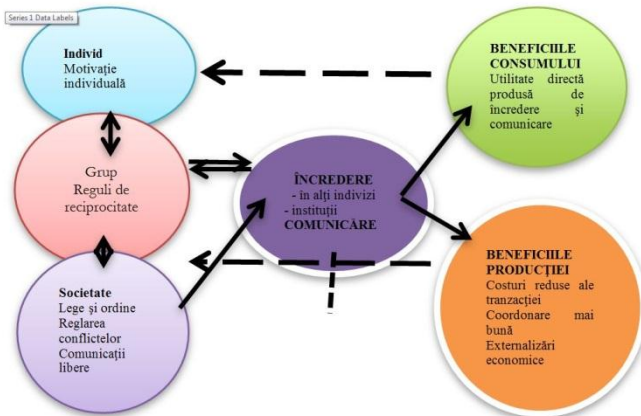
Series 1 Data Labels

Individ
Motivație individuală

Grup
Reguli de reciprocitate

Societate
Lege și ordine
Reglarea conflictelor
Comunicații libere

ÎNCREDERE
- în alți indivizi
- instituții
COMUNICARE

BENEFICIILE CONSUMULUI
Utilitate directă produsă de încredere și comunicare

BENEFICIILE PRODUCȚIEI
Costuri reduse ale tranzacției
Coordonare mai bună
Externalizări economice